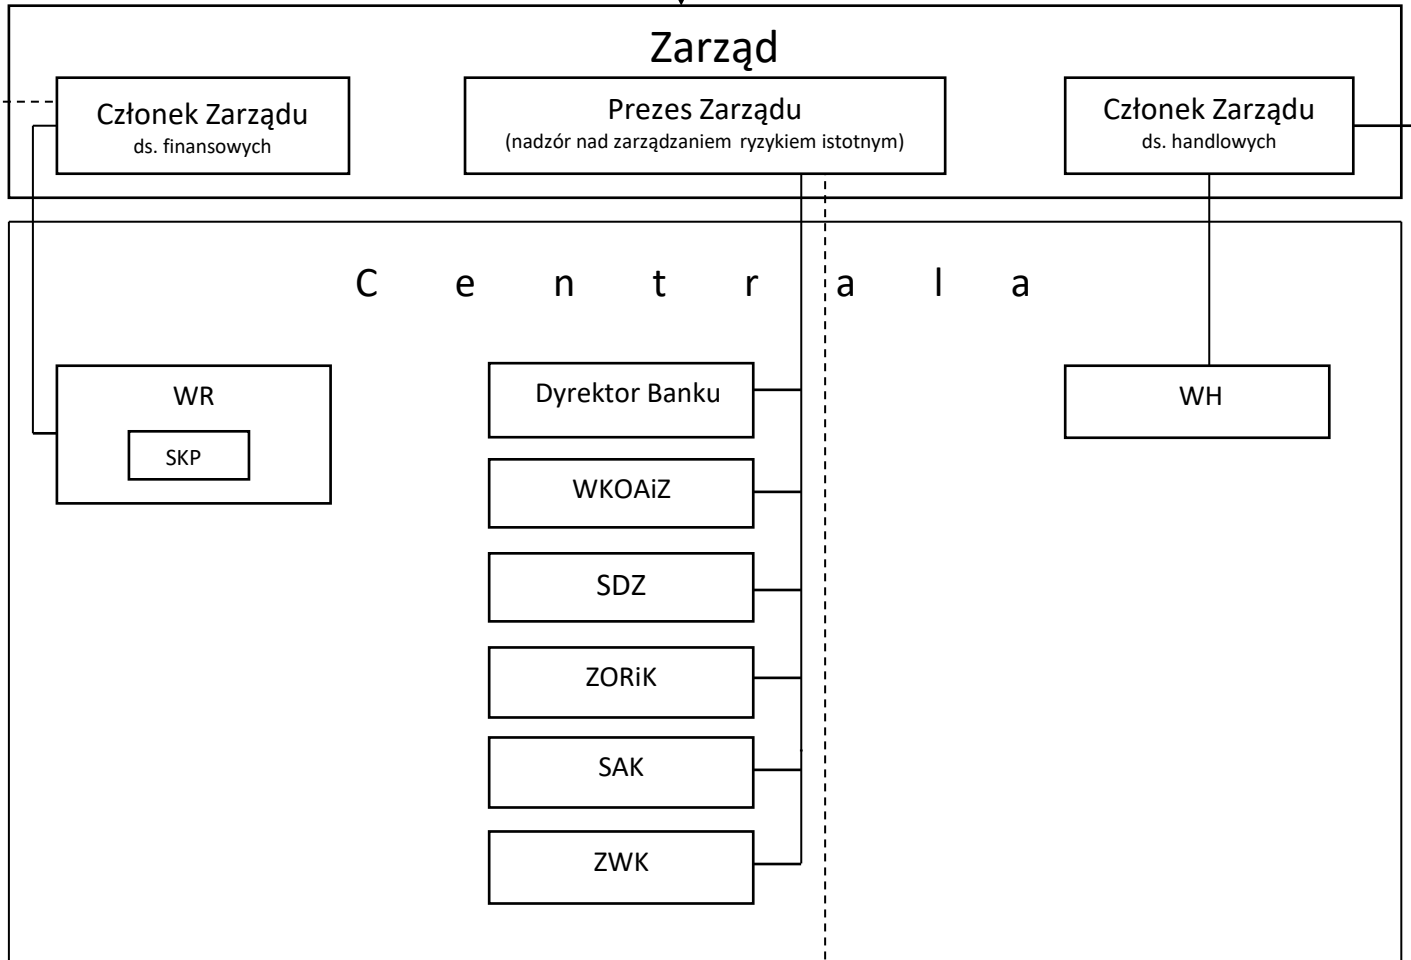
Zarząd

Członek Zarządu
ds. finansowych

Prezes Zarządu
(nadzór nad zarządzaniem ryzykiem istotnym)

Członek Zarządu
ds. handlowych

C e n t r a l a

WR

SKP

Dyrektor Banku

WKOAiZ

SDZ

ZORiK

SAK

ZWK

WH